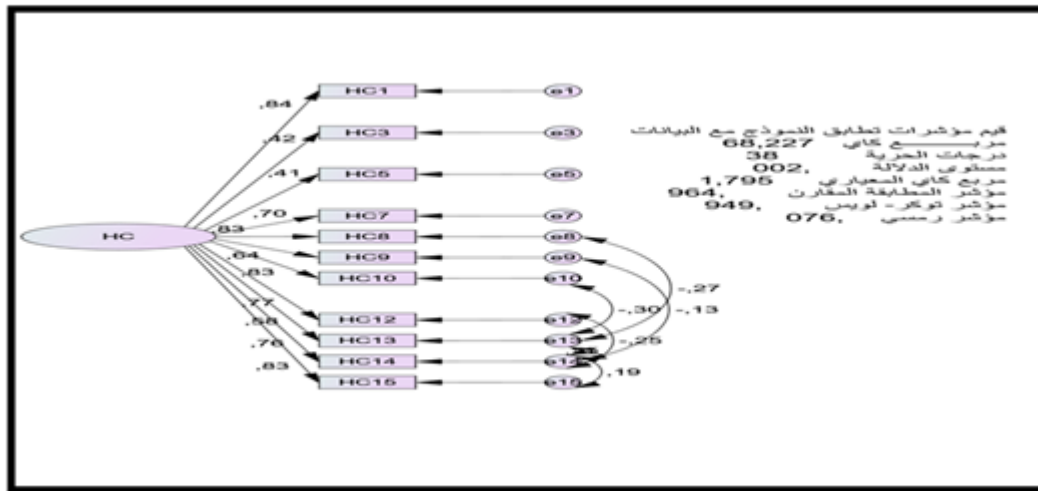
HC

,84
,42
,41
,70
,83
,64
,83
,77
,58
,76
,83

HC1
HC3
HC5
HC7
HC8
HC9
HC10
HC12
HC13
HC14
HC15

e1
e3
e5
e7
e8
e9
e10
e12
e13
e14
e15

-,27
-,30
-,13
-,25
,19

قيم مؤشرات تطابق النموذج مع البيانات
مربع كاي 68,227
درجات الحرية 38
مستوى الدلالة ,002
مربع كاي المعياري 1,795
مؤشر المطابقة المقارن ,964
مؤشر توكر- لويس ,949
مؤشر رمسي ,076